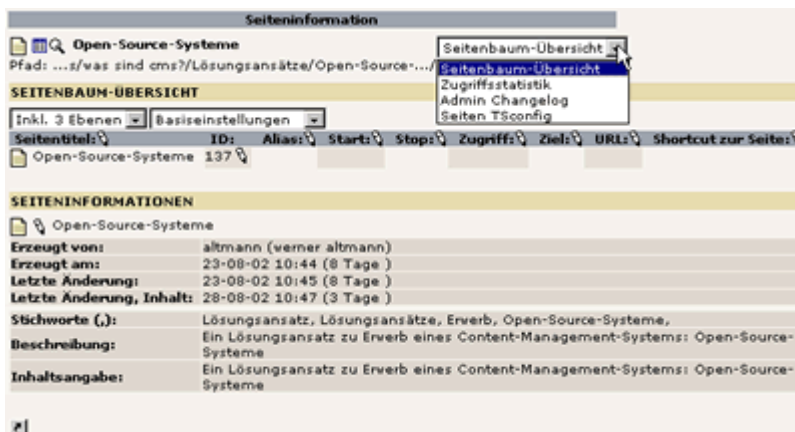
Seiteninformation

Open-Source-Systeme

Pfad: ...s/was sind cms?/Lösungsansätze/Open-Source-.../

Seitenbaum-Übersicht

Seitenbaum-Übersicht
Zugriffsstatistik
Admin Changelog
Seiten TSconfig

SEITENBAUM-ÜBERSICHT

Inkl. 3 Ebenen | Basiseinstellungen

| Seitentitel: | ID: | Alias: | Start: | Stop: | Zugriff: | Ziel: | URL: | Shortcut zur Seite: |
|---|---|---|---|---|---|---|---|---|
| Open-Source-Systeme | 137 | | | | | | | |

SEITENINFORMATIONEN

Open-Source-Systeme

| | |
|---|---|
| Erzeugt von: | altmann (werner altmann) |
| Erzeugt am: | 23-08-02 10:44 (8 Tage ) |
| Letzte Änderung: | 23-08-02 10:45 (8 Tage ) |
| Letzte Änderung, Inhalt: | 28-08-02 10:47 (3 Tage ) |
| Stichworte (,): | Lösungsansatz, Lösungsansätze, Erwerb, Open-Source-Systeme, |
| Beschreibung: | Ein Lösungsansatz zu Erwerb eines Content-Management-Systems: Open-Source-Systeme |
| Inhaltsangabe: | Ein Lösungsansatz zu Erwerb eines Content-Management-Systems: Open-Source-Systeme |